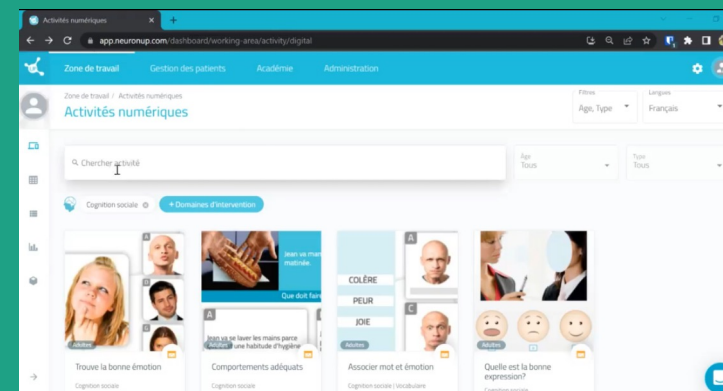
Activités numériques

app.neuronup.com/dashboard/working-area/activity/digital

Zone de travail   Gestion des patients   Académie   Administration

Zone de travail / Activités numériques

Activités numériques

Filtres
Age, Type

Langues
Français

Chercher activité

Age
Tous

Type
Tous

Cognition sociale

+ Domaines d'intervention

A
B
C

Adultes

Trouve la bonne émotion
Cognition sociale

Jean va ma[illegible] matinée.

Que doit faire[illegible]

A

Jean va se laver les mains parce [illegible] une habitude d'hygiène

Adultes

Comportements adéquats
Cognition sociale

A
COLÈRE
PEUR
JOIE
C

Adultes

Associer mot et émotion
Cognition sociale | Vocabulaire

Adultes

Quelle est la bonne expression?
Cognition sociale